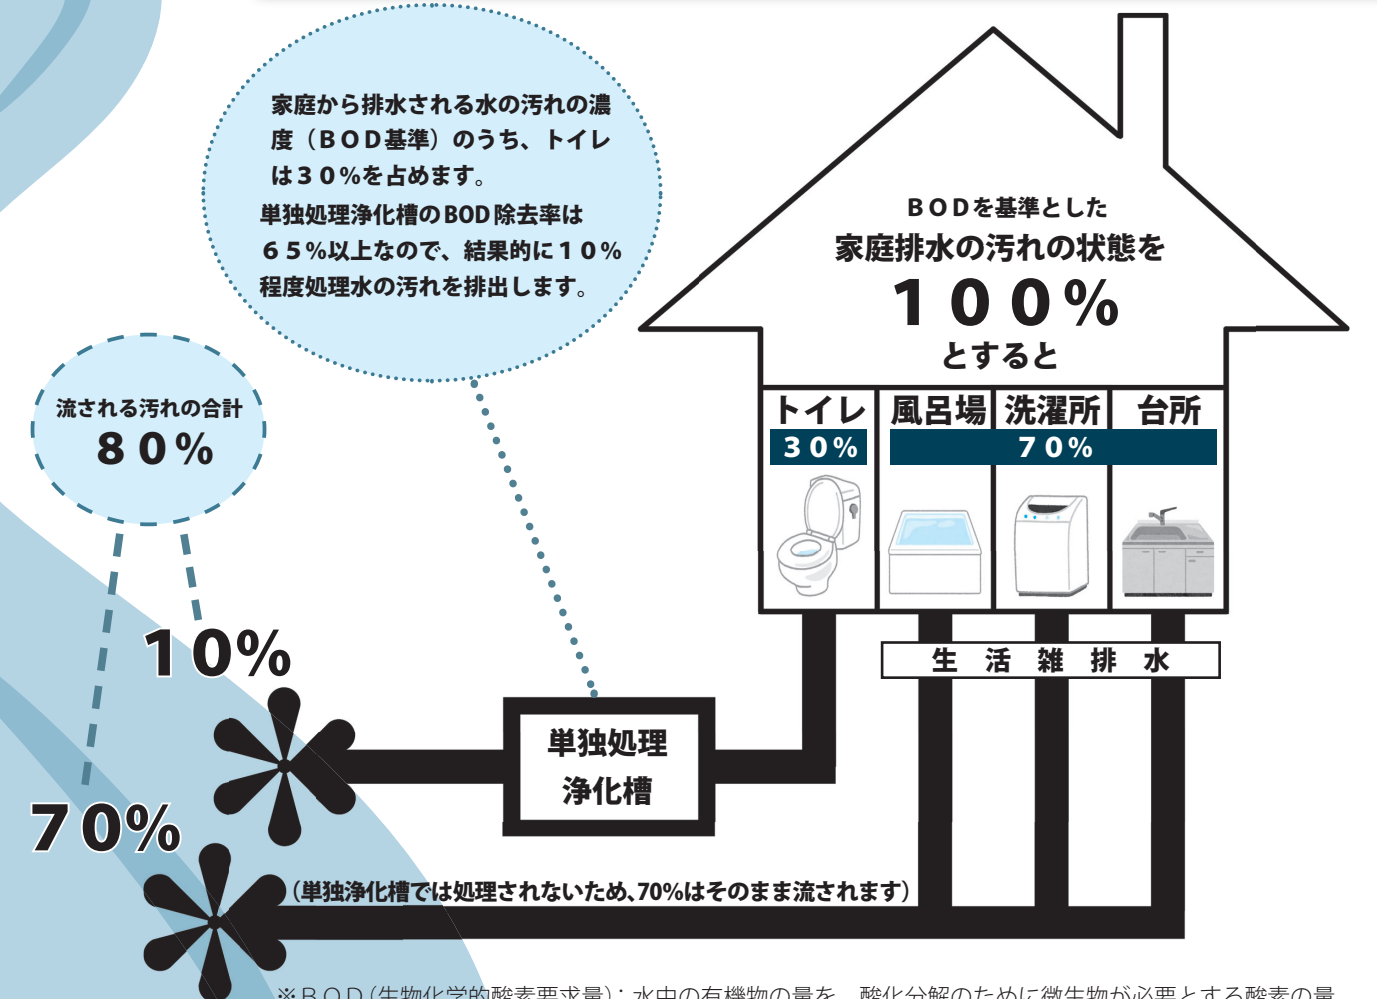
家庭から排水される水の汚れの濃度（ＢＯＤ基準）のうち、トイレは３０％を占めます。
単独処理浄化槽のBOD除去率は６５％以上なので、結果的に１０％程度処理水の汚れを排出します。

ＢＯＤを基準とした
家庭排水の汚れの状態を
１００％
とすると

流される汚れの合計
８０％

| トイレ | 風呂場 | 洗濯所 | 台所 |
|---|---|---|---|
| ３０％ | ７０％ | | |

生　活　雑　排　水

10%

単独処理
浄化槽

70%

（単独浄化槽では処理されないため、70%はそのまま流されます）

※ＢＯＤ（生物化学的酸素要求量）：水中の有機物の量を、酸化分解のために微生物が必要とする酸素の量